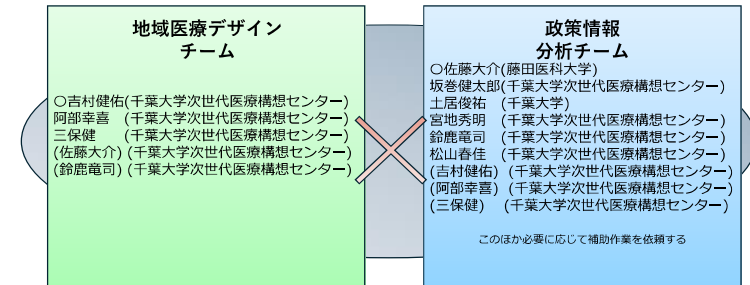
地域医療デザイン
チーム

○吉村健佑(千葉大学次世代医療構想センター)
阿部幸喜　(千葉大学次世代医療構想センター)
三保健　　(千葉大学次世代医療構想センター)
(佐藤大介) (千葉大学次世代医療構想センター)
(鈴鹿竜司) (千葉大学次世代医療構想センター)

政策情報
分析チーム

○佐藤大介(藤田医科大学)
坂巻健太郎(千葉大学次世代医療構想センター)
土居俊祐　(千葉大学)
宮地秀明　(千葉大学次世代医療構想センター)
鈴鹿竜司　(千葉大学次世代医療構想センター)
松山春佳　(千葉大学次世代医療構想センター)
(吉村健佑)　(千葉大学次世代医療構想センター)
(阿部幸喜)　(千葉大学次世代医療構想センター)
(三保健)　(千葉大学次世代医療構想センター)

このほか必要に応じて補助作業を依頼する